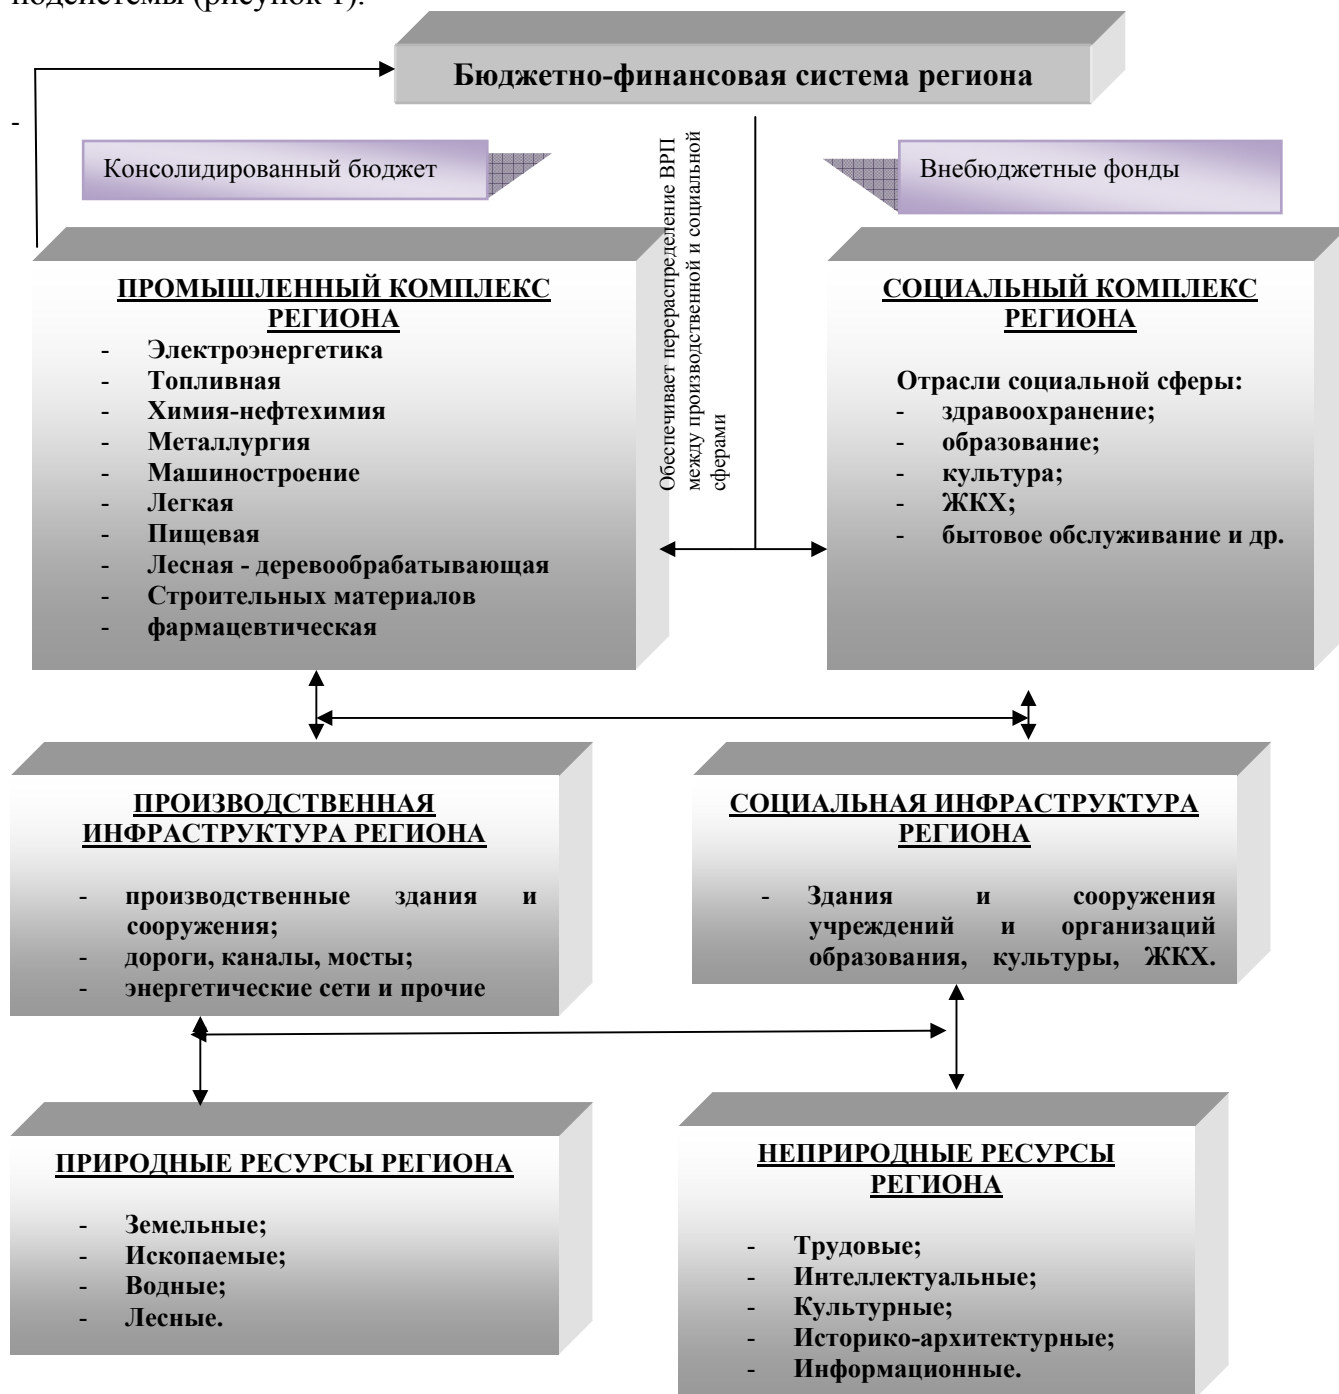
подсистемы (рисунок 1).

Бюджетно-финансовая система региона

-

Консолидированный бюджет

Обеспечивает перераспределение ВРП между производственной и социальной сферами

Внебюджетные фонды

ПРОМЫШЛЕННЫЙ КОМПЛЕКС РЕГИОНА

- Электроэнергетика
- Топливная
- Химия-нефтехимия
- Металлургия
- Машиностроение
- Легкая
- Пищевая
- Лесная - деревообрабатывающая
- Строительных материалов
- фармацевтическая

СОЦИАЛЬНЫЙ КОМПЛЕКС РЕГИОНА

Отрасли социальной сферы:
- здравоохранение;
- образование;
- культура;
- ЖКХ;
- бытовое обслуживание и др.

ПРОИЗВОДСТВЕННАЯ ИНФРАСТРУКТУРА РЕГИОНА

- производственные здания и сооружения;
- дороги, каналы, мосты;
- энергетические сети и прочие

СОЦИАЛЬНАЯ ИНФРАСТРУКТУРА РЕГИОНА

- Здания и сооружения учреждений и организаций образования, культуры, ЖКХ.

ПРИРОДНЫЕ РЕСУРСЫ РЕГИОНА

- Земельные;
- Ископаемые;
- Водные;
- Лесные.

НЕПРИРОДНЫЕ РЕСУРСЫ РЕГИОНА

- Трудовые;
- Интеллектуальные;
- Культурные;
- Историко-архитектурные;
- Информационные.